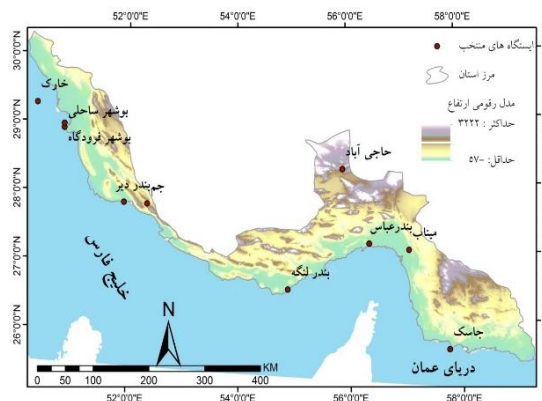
52°0'0"E
54°0'0"E
56°0'0"E
58°0'0"E
30°0'0"N
29°0'0"N
28°0'0"N
27°0'0"N
26°0'0"N
ایستگاه های منتخب
مرز استان
مدل رقومی ارتفاع
حداکثر : ۳۲۲۲
حداقل: ۵۷-
خارک
بوشهر ساحلی
بوشهر فرودگاه
جم
بندر دیر
حاجی آباد
میناب
بندرعباس
بندر لنگه
خلیج فارس
جاسک
دریای عمان
N
0 50 100 200 300 400
KM